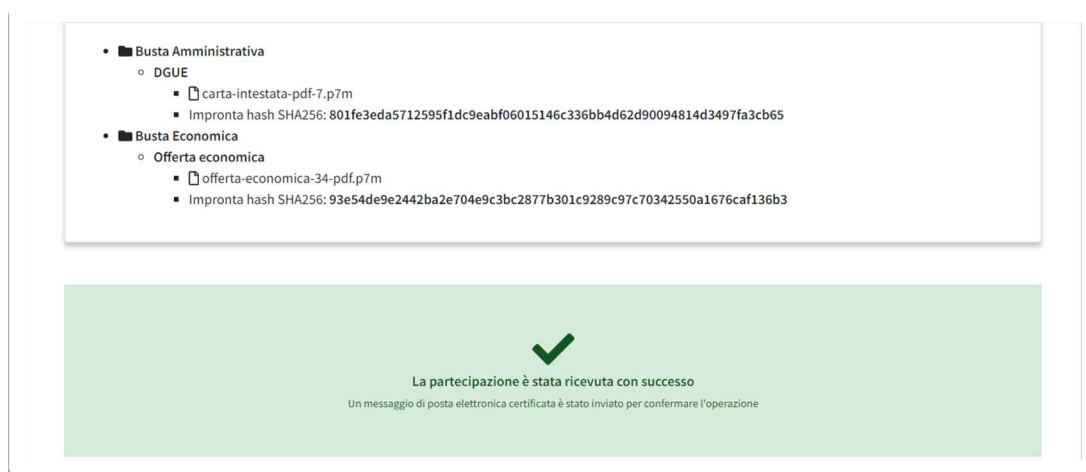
- Busta Amministrativa
  - DGUE
    - carta-intestata-pdf-7.p7m
    - Impronta hash SHA256: 801fe3eda5712595f1dc9eabf06015146c336bb4d62d90094814d3497fa3cb65
- Busta Economica
  - Offerta economica
    - offerta-economica-34-pdf.p7m
    - Impronta hash SHA256: 93e54de9e2442ba2e704e9c3bc2877b301c9289c97c70342550a1676caf136b3

La partecipazione è stata ricevuta con successo

Un messaggio di posta elettronica certificata è stato inviato per confermare l'operazione